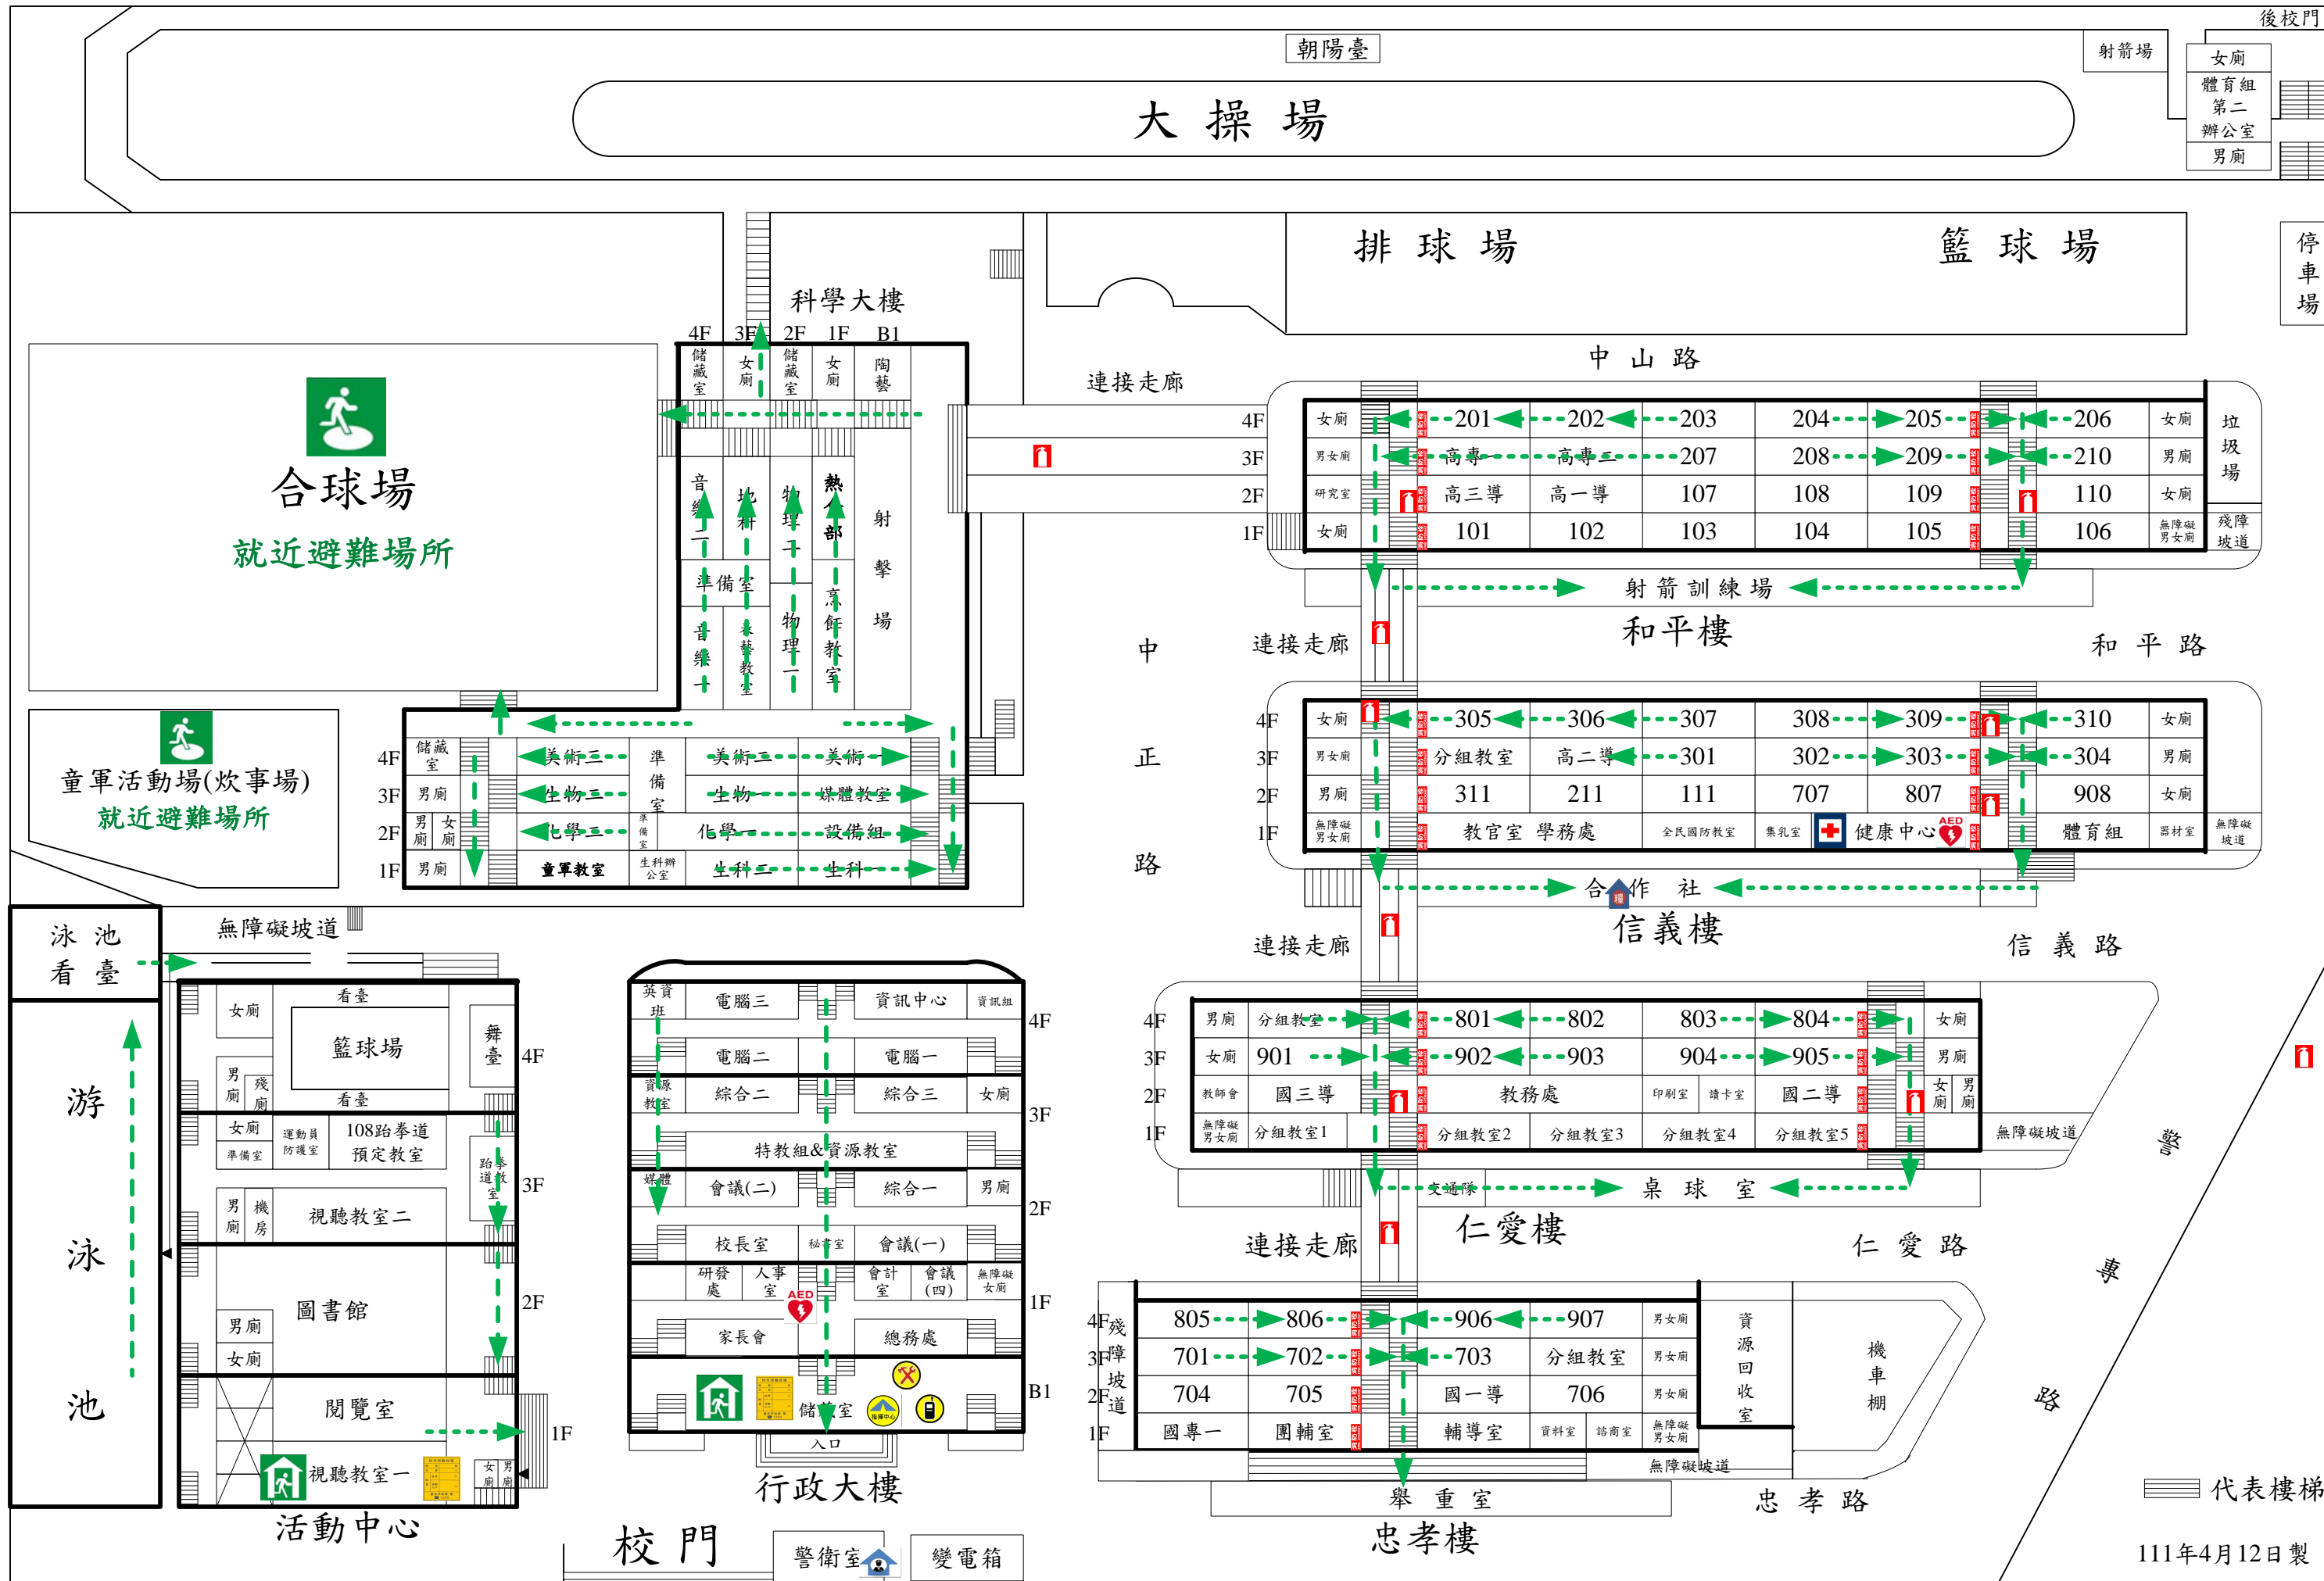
後校門
朝陽臺
射箭場
女廁
體育組第二辦公室
男廁
大 操 場
排 球 場
籃 球 場
停車場
科學大樓
4F 3F 2F 1F B1
儲藏室
女廁
儲藏室
女廁
陶藝
音樂一
地科
物理二
熱食部
射擊場
準備室
音樂二
表藝教室
物理一
烹飪教室
合球場
就近避難場所
童軍活動場(炊事場)
就近避難場所
連接走廊
中 山 路
4F 3F 2F 1F
女廁 201 202 203 204 205 206 女廁
男女廁 高專一 高專二 207 208 209 210 男廁
研究室 高三導 高一導 107 108 109 110 女廁
女廁 101 102 103 104 105 106 無障礙男女廁
垃圾場
殘障坡道
射 箭 訓 練 場
和平樓
和 平 路
連接走廊
中
正
路
4F 3F 2F 1F
女廁 305 306 307 308 309 310 女廁
男女廁 分組教室 高二導 301 302 303 304 男廁
男廁 311 211 111 707 807 908 女廁
無障礙男女廁 教官室 學務處 全民國防教室 集乳室 健康中心 AED 體育組 器材室 無障礙坡道
4F 3F 2F 1F
儲藏室 美術三 準備室 美術二 美術一
男廁 生物三 生物一 媒體教室
男廁 女廁 化學三 準備室 化學一 設備組
男廁 童軍教室 生科辦公室 生科二 生科一
合作社
信義樓
連接走廊
信 義 路
4F 3F 2F 1F
男廁 分組教室 801 802 803 804 女廁
女廁 901 902 903 904 905 男廁
教師會 國三導 教務處 印刷室 讀卡室 國二導 女廁 男廁
無障礙男女廁 分組教室1 分組教室2 分組教室3 分組教室4 分組教室5 無障礙坡道
交通隊 桌 球 室
仁愛樓
連接走廊
仁 愛 路
警
專
路
泳 池 看 臺
游
泳
池
無障礙坡道
看臺
女廁
籃球場
舞臺
4F
男廁 殘廁
看臺
女廁 運動員防護室 108跆拳道預定教室
準備室
跆拳道教室
3F
男廁 機房 視聽教室二
圖書館
男廁
女廁
2F
閱覽室
視聽教室一
女廁 男廁
1F
活動中心
英資班 電腦三 資訊中心 資訊組 4F
電腦二 電腦一
資源教室 綜合二 綜合三 女廁 3F
特教組&資源教室
媒體 會議(二) 綜合一 男廁 2F
校長室 秘書室 會議(一)
研發處 人事室 AED 會計室 會議(四) 無障礙女廁 1F
家長會 總務處
儲藏室 B1
入口
行政大樓
校 門
警衛室
變電箱
4F 3F 2F 1F 殘障坡道
805 806 906 907 男女廁
701 702 703 分組教室 男女廁
704 705 國一導 706 男女廁
國專一 團輔室 輔導室 資料室 諮商室 無障礙男女廁
資源回收室
機車棚
無障礙坡道
舉 重 室
忠孝樓
忠 孝 路
代表樓梯
111年4月12日製